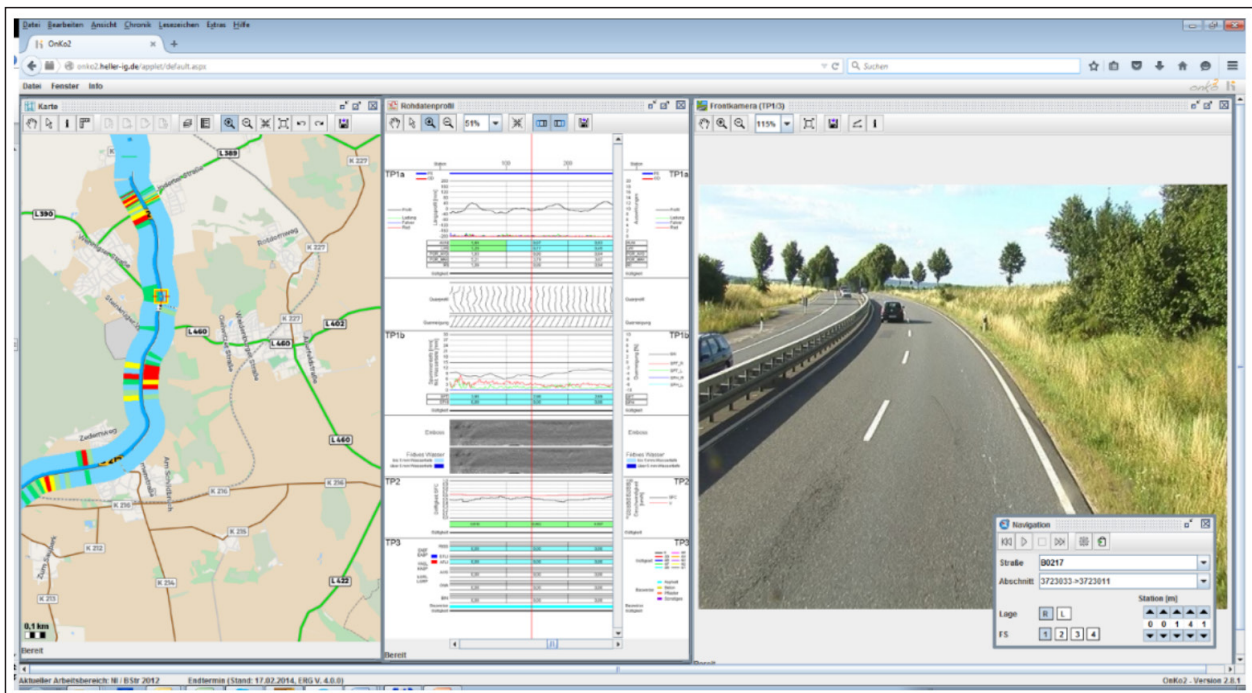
Datei Bearbeiten Ansicht Chronik Lesezeichen Extras Hilfe

OnKo2

onko2.heller-ig.de/applet/default.aspx

Suchen

Datei Fenster Info

Karte

Rohdatenprofil

51%

Frontkamera (TP1/3)

115%

L389

K 227

L390

K 227

L460

K 227

L402

L460

L460

K 216

K 216

K 216

K 216

K 215

K 214

K 213

K 212

L422

0,1 km

Bereit

TP1a

TP1a

TP1b

TP1b

Emboss

Emboss

TP2

TP2

TP3

TP3

Navigation

Straße B0217

Abschnitt 3723033 ->3723011

Station [m]

0 0 1 4 1

Lage R L

FS 1 2 3 4

Aktueller Arbeitsbereich: NI | BStr 2012 Endtermin (Stand: 17.02.2014, ERG V. 4.0.0)

OnKo2 - Version 2.0.1